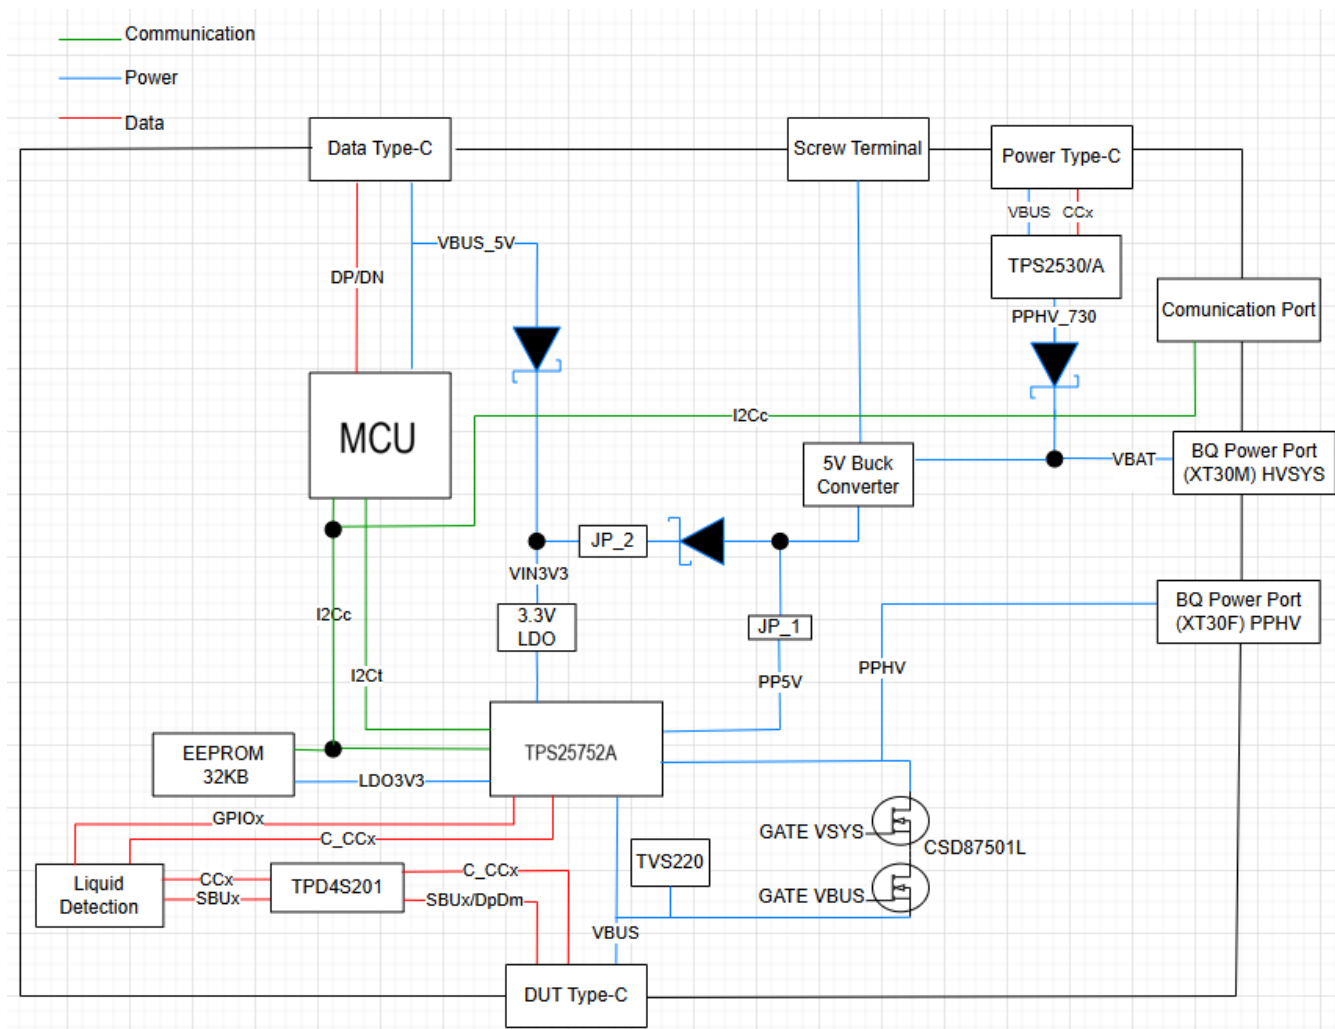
Communication
Power
Data

Data Type-C
Screw Terminal
Power Type-C
VBUS CCx
TPS2530/A
PPHV_730
Comunication Port
DP/DN
VBUS_5V
MCU
I2Cc
5V Buck Converter
VBAT
BQ Power Port (XT30M) HVSYS
JP_2
VIN3V3
3.3V LDO
JP_1
BQ Power Port (XT30F) PPHV
I2Cc
I2Ct
PP5V
PPHV
EEPROM 32KB
TPS25752A
LDO3V3
GPIOx
C_CCx
GATE VSYS
CSD87501L
TVS220
Liquid Detection
CCx
SBUx
TPD4S201
C_CCx
SBUx/DpDm
GATE VBUS
VBUS
DUT Type-C